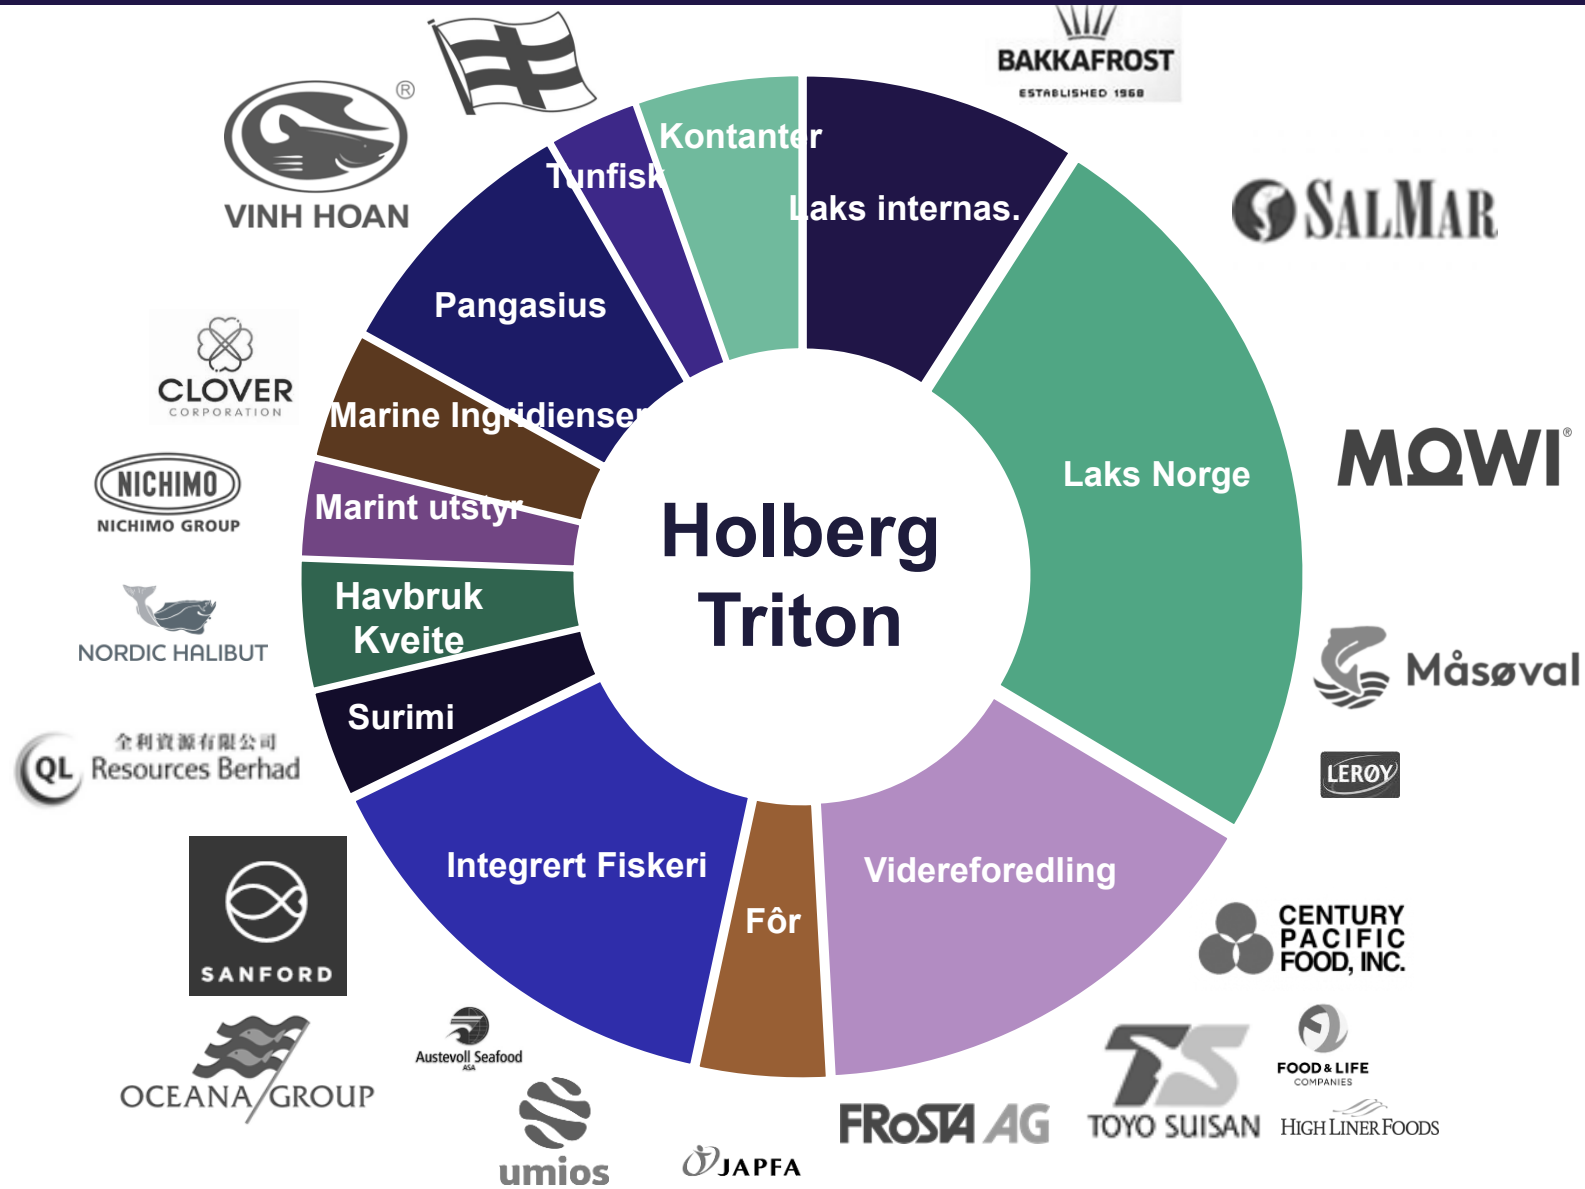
BAKKAFROST
ESTABLISHED 1968

VINH HOAN

Kontanter
Tunfisk
Laks internas.
Pangasius
Marine Ingridienser
Marint utstyr
Havbruk Kveite
Surimi
Integrert Fiskeri
Fôr
Videreforedling
Laks Norge

Holberg Triton

SALMAR
MOWI
Måsøval
LERØY
CLOVER
CORPORATION
NICHIMO
NICHIMO GROUP
NORDIC HALIBUT
全利資源有限公司
QL Resources Berhad
SANFORD
OCEANA GROUP
Austevoll Seafood
ASA
umios
JAPFA
FRoSTA AG
TOYO SUISAN
CENTURY PACIFIC FOOD, INC.
FOOD & LIFE
COMPANIES
HIGH LINER FOODS